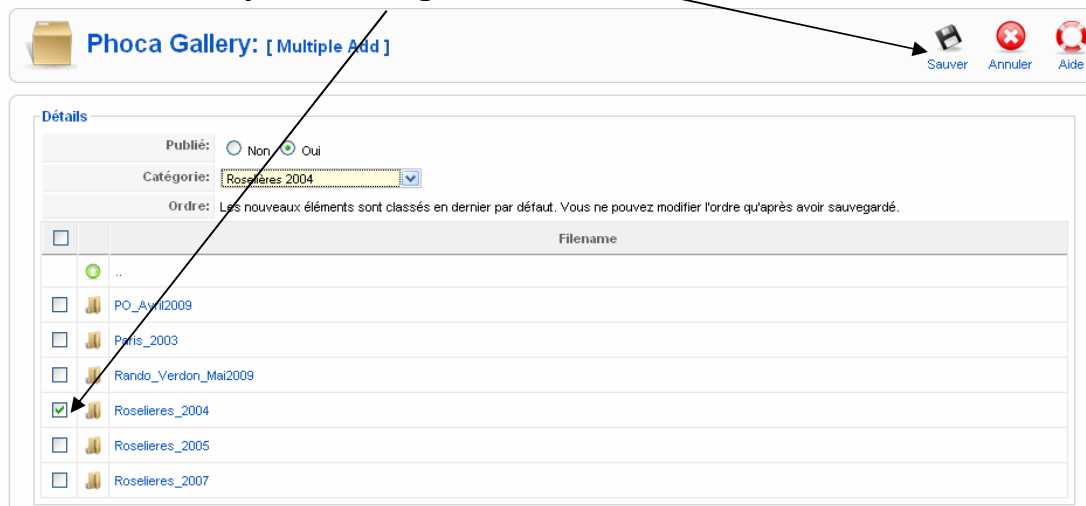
Phoca Gallery: [ Multiple Add ]

Sauver Annuler Aide

Détails

Publié: Non Oui

Catégorie: Roselieres 2004

Ordre: Les nouveaux éléments sont classés en dernier par défaut. Vous ne pouvez modifier l'ordre qu'après avoir sauvegardé.

| | | Filename |
|---|---|---|
| | | .. |
| | | PO_Avril2009 |
| | | Paris_2003 |
| | | Rando_Verdon_Mai2009 |
| | | Roselieres_2004 |
| | | Roselieres_2005 |
| | | Roselieres_2007 |